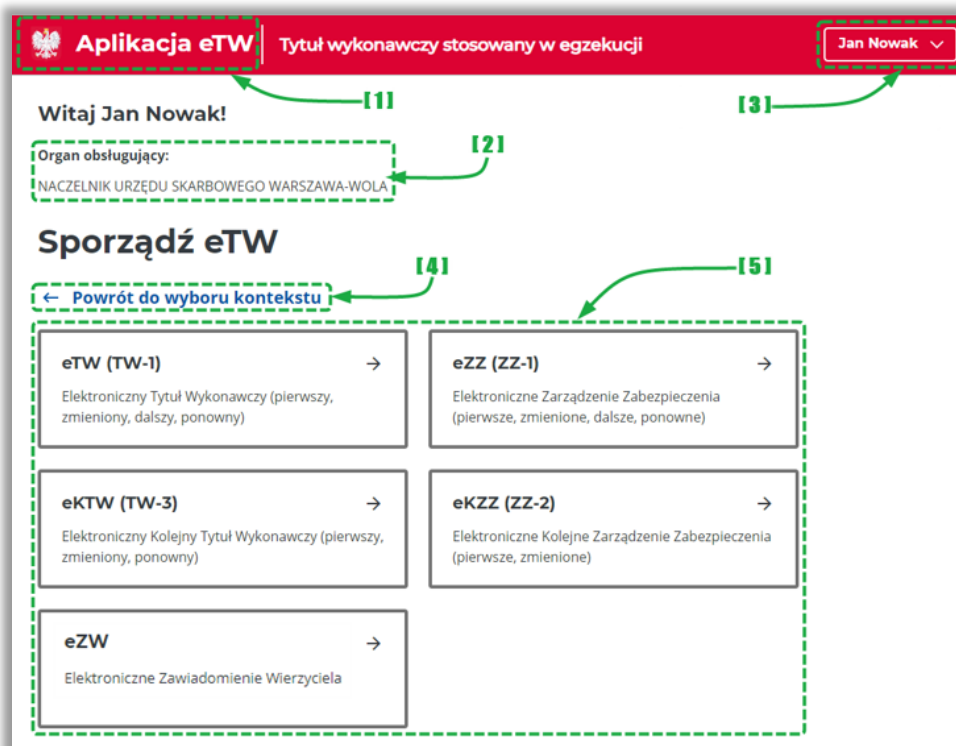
Aplikacja eTW | Tytuł wykonawczy stosowany w egzekucji

Jan Nowak

[1]

[3]

Witaj Jan Nowak!

[2]

Organ obsługujący:

NACZELNIK URZĘDU SKARBOWEGO WARSZAWA-WOLA

Sporządź eTW

[4]

[5]

← Powrót do wyboru kontekstu

eTW (TW-1) →

Elektroniczny Tytuł Wykonawczy (pierwszy, zmieniony, dalszy, ponowny)

eZZ (ZZ-1) →

Elektroniczne Zarządzenie Zabezpieczenia (pierwsze, zmienione, dalsze, ponowne)

eKTW (TW-3) →

Elektroniczny Kolejny Tytuł Wykonawczy (pierwszy, zmieniony, ponowny)

eKZZ (ZZ-2) →

Elektroniczne Kolejne Zarządzenie Zabezpieczenia (pierwsze, zmienione)

eZW →

Elektroniczne Zawiadomienie Wierzyciela